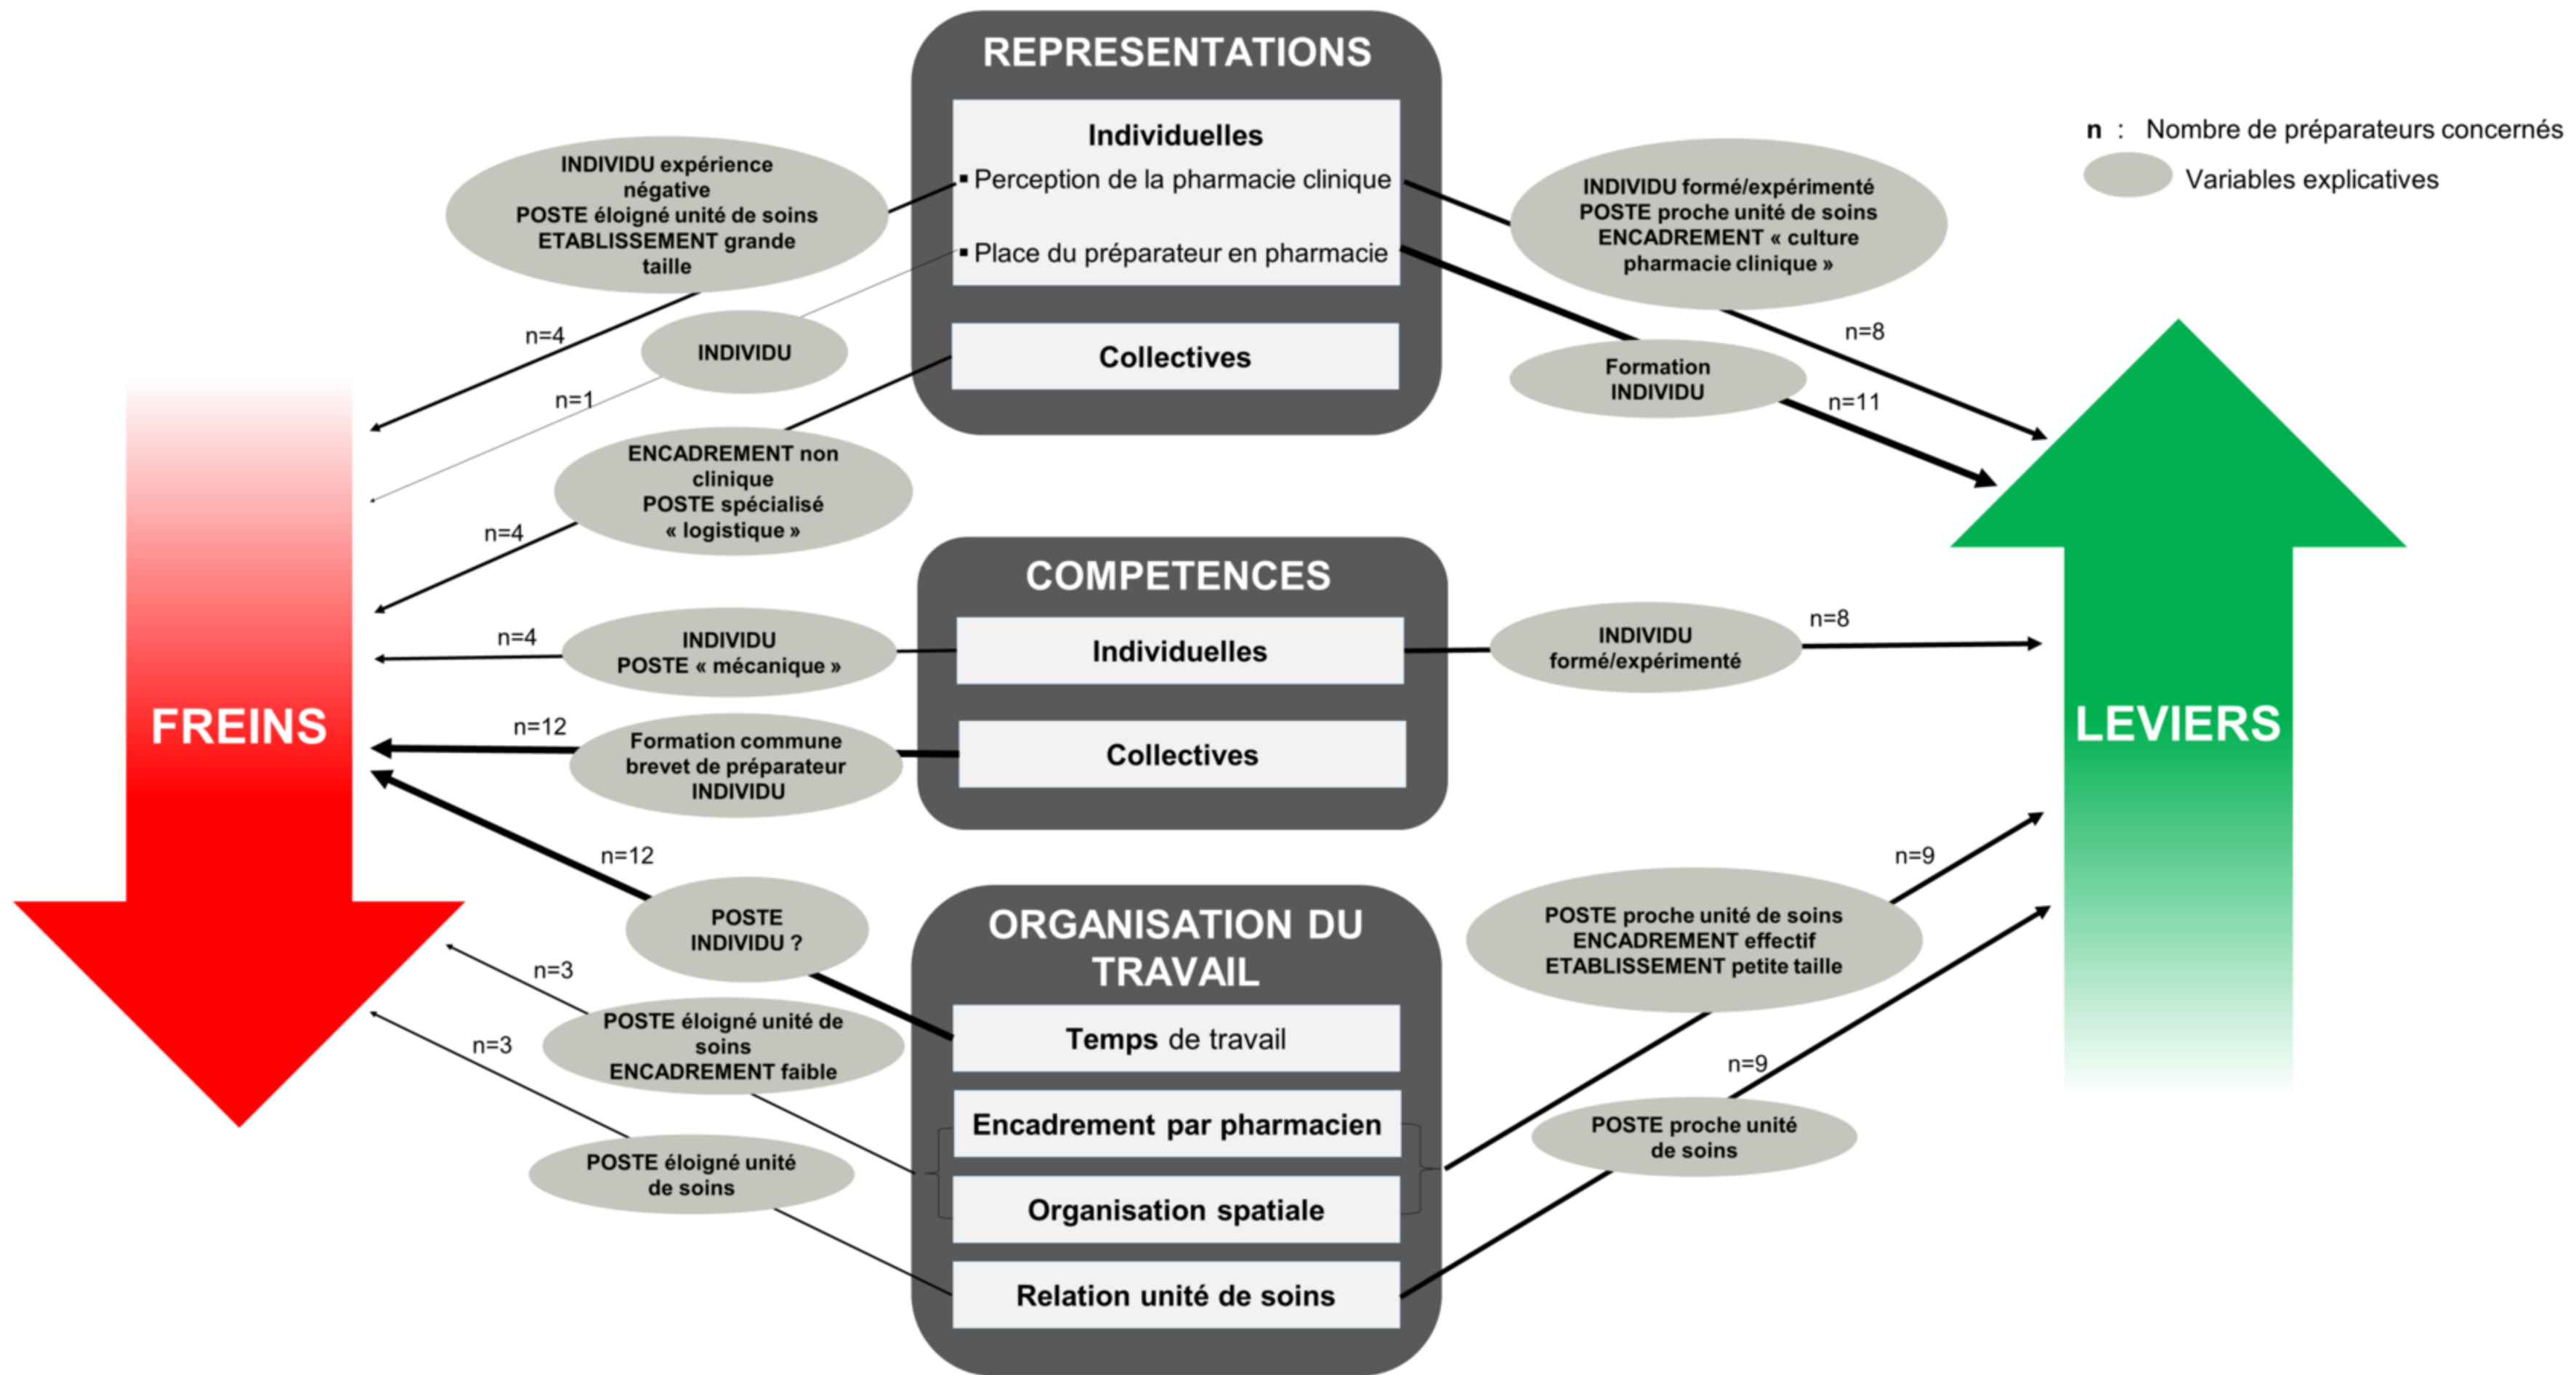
REPRESENTATIONS

Individuelles

▪ Perception de la pharmacie clinique

▪ Place du préparateur en pharmacie

Collectives

n : Nombre de préparateurs concernés

Variables explicatives

INDIVIDU expérience négative
POSTE éloigné unité de soins
ETABLISSEMENT grande taille

n=4

INDIVIDU

n=1

ENCADREMENT non clinique
POSTE spécialisé « logistique »

n=4

INDIVIDU formé/expérimenté
POSTE proche unité de soins
ENCADREMENT « culture pharmacie clinique »

n=8

Formation
INDIVIDU

n=11

COMPETENCES

Individuelles

Collectives

n=4

INDIVIDU
POSTE « mécanique »

n=12

Formation commune brevet de préparateur
INDIVIDU

INDIVIDU
formé/expérimenté

n=8

FREINS

LEVIERS

n=12

POSTE
INDIVIDU ?

ORGANISATION DU TRAVAIL

Temps de travail

Encadrement par pharmacien

Organisation spatiale

Relation unité de soins

n=3

POSTE éloigné unité de soins
ENCADREMENT faible

n=3

POSTE éloigné unité de soins

n=9

POSTE proche unité de soins
ENCADREMENT effectif
ETABLISSEMENT petite taille

n=9

POSTE proche unité de soins